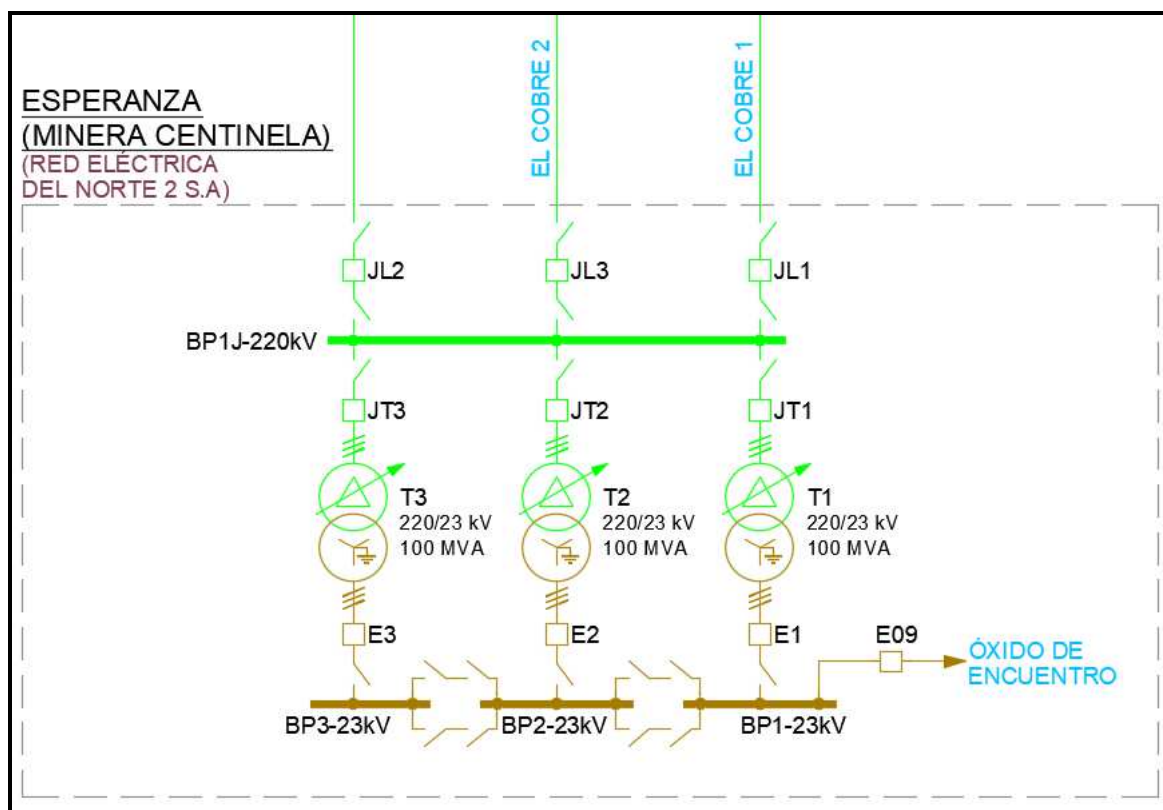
ESPERANZA
(MINERA CENTINELA)
(RED ELÉCTRICA
DEL NORTE 2 S.A)

EL COBRE 2
EL COBRE 1

JL2
JL3
JL1

BP1J-220kV

JT3
JT2
JT1

T3
220/23 kV
100 MVA

T2
220/23 kV
100 MVA

T1
220/23 kV
100 MVA

E3
E2
E1
E09

ÓXIDO DE
ENCUENTRO

BP3-23kV
BP2-23kV
BP1-23kV